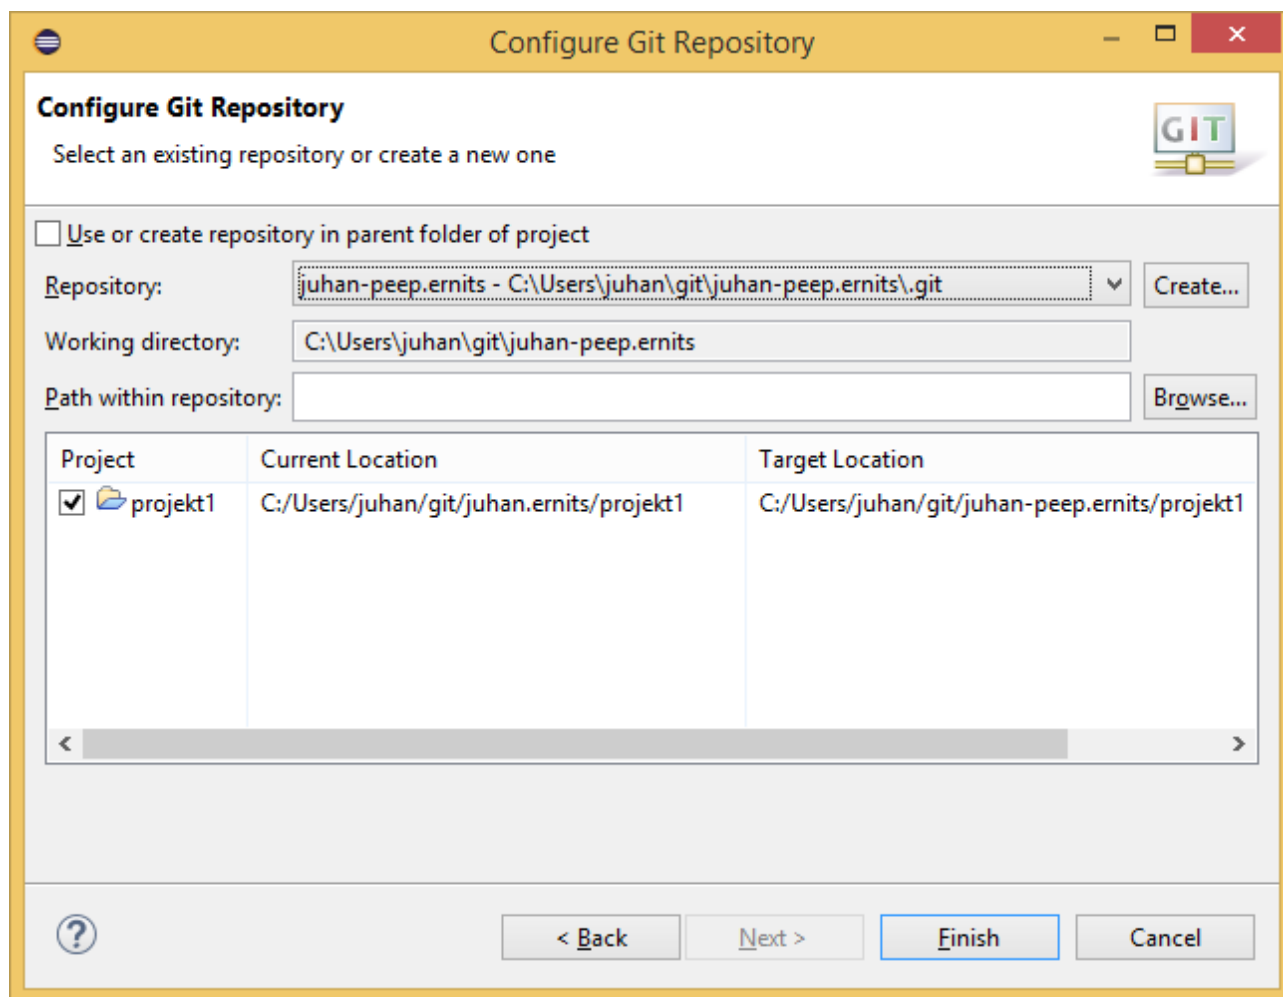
Configure Git Repository

Configure Git Repository

Select an existing repository or create a new one

GIT

Use or create repository in parent folder of project

Repository: juhan-peep.ernits - C:\Users\juhan\git\juhan-peep.ernits\.git Create...

Working directory: C:\Users\juhan\git\juhan-peep.ernits

Path within repository: Browse...

| Project | Current Location | Target Location |
|---|---|---|
| projekt1 | C:/Users/juhan/git/juhan.ernits/projekt1 | C:/Users/juhan/git/juhan-peep.ernits/projekt1 |

?

< Back Next > Finish Cancel